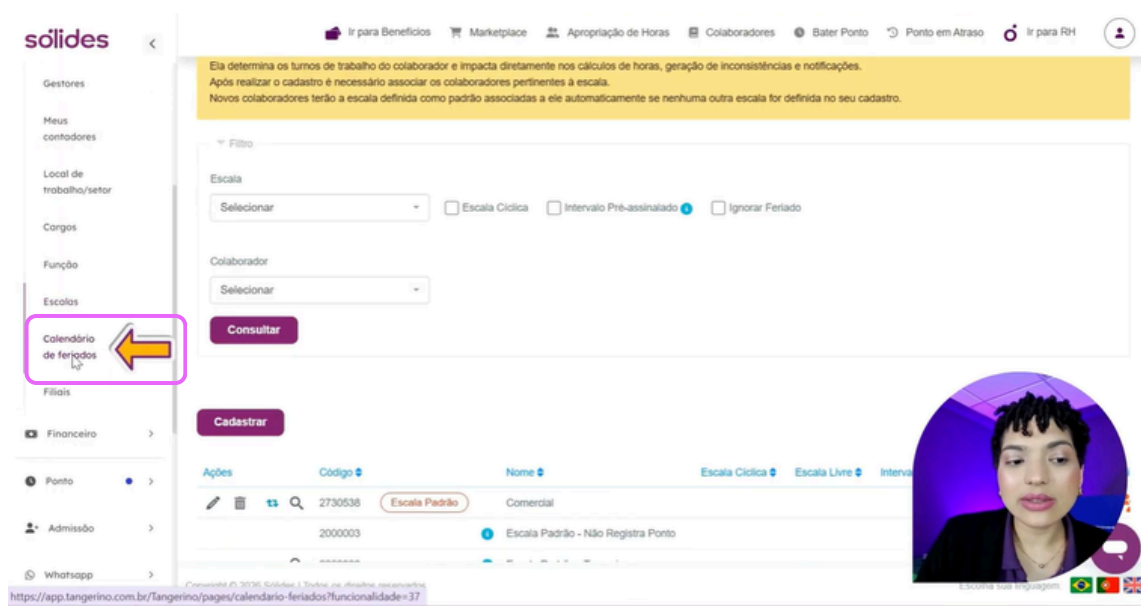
sólides

Gestores

Meus contadores

Local de trabalho/setor

Cargos

Função

Escalas

Calendário de feriados

Filiais

Financeiro

Ponto

Admissão

Whatsapp

Ir para Benefícios Marketplace Apropriação de Horas Colaboradores Bater Ponto Ponto em Atraso Ir para RH

Ela determina os turnos de trabalho do colaborador e impacta diretamente nos cálculos de horas, geração de inconsistências e notificações.
Após realizar o cadastro é necessário associar os colaboradores pertinentes à escala.
Novos colaboradores terão a escala definida como padrão associadas a ele automaticamente se nenhuma outra escala for definida no seu cadastro.

Filtro

Escala

Selecionar

Escala Cíclica Intervalo Pré-assinalado Ignorar Feriado

Colaborador

Selecionar

Consultar

Cadastrar

| Ações | Código | | Nome | Escala Cíclica | Escala Livre | Interva |
|---|---|---|---|---|---|---|
| | 2730538 | Escala Padrão | Comercial | | | |
| | 2000003 | | Escala Padrão - Não Registra Ponto | | | |

Copyright © 2026 Sólides | Todos os direitos reservados

Escolha sua linguagem:

https://app.tangerino.com.br/Tangerino/pages/calendario-feriados?funcionalidade=37